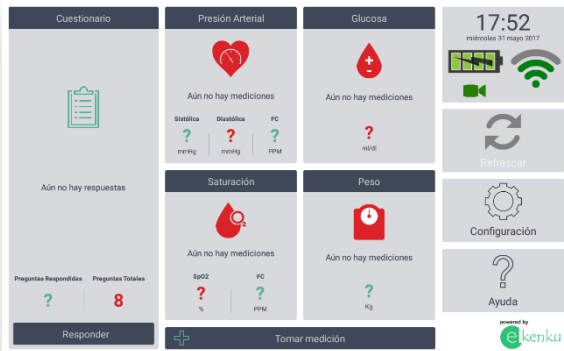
Cuestionario

Aún no hay respuestas

Preguntas Respondidas
?

Preguntas Totales
8

Responder

Presión Arterial

Aún no hay mediciones

Sistólica
?
mmHg

Diastólica
?
mmHg

FC
?
PPM

Glucosa

Aún no hay mediciones

?
ml/dl

Saturación

Aún no hay mediciones

SpO2
?
%

FC
?
PPM

Peso

Aún no hay mediciones

?
Kg

Tomar medición

17:52
miércoles 31 mayo 2017

Refrescar

Configuración

?
Ayuda

powered by
ekenku